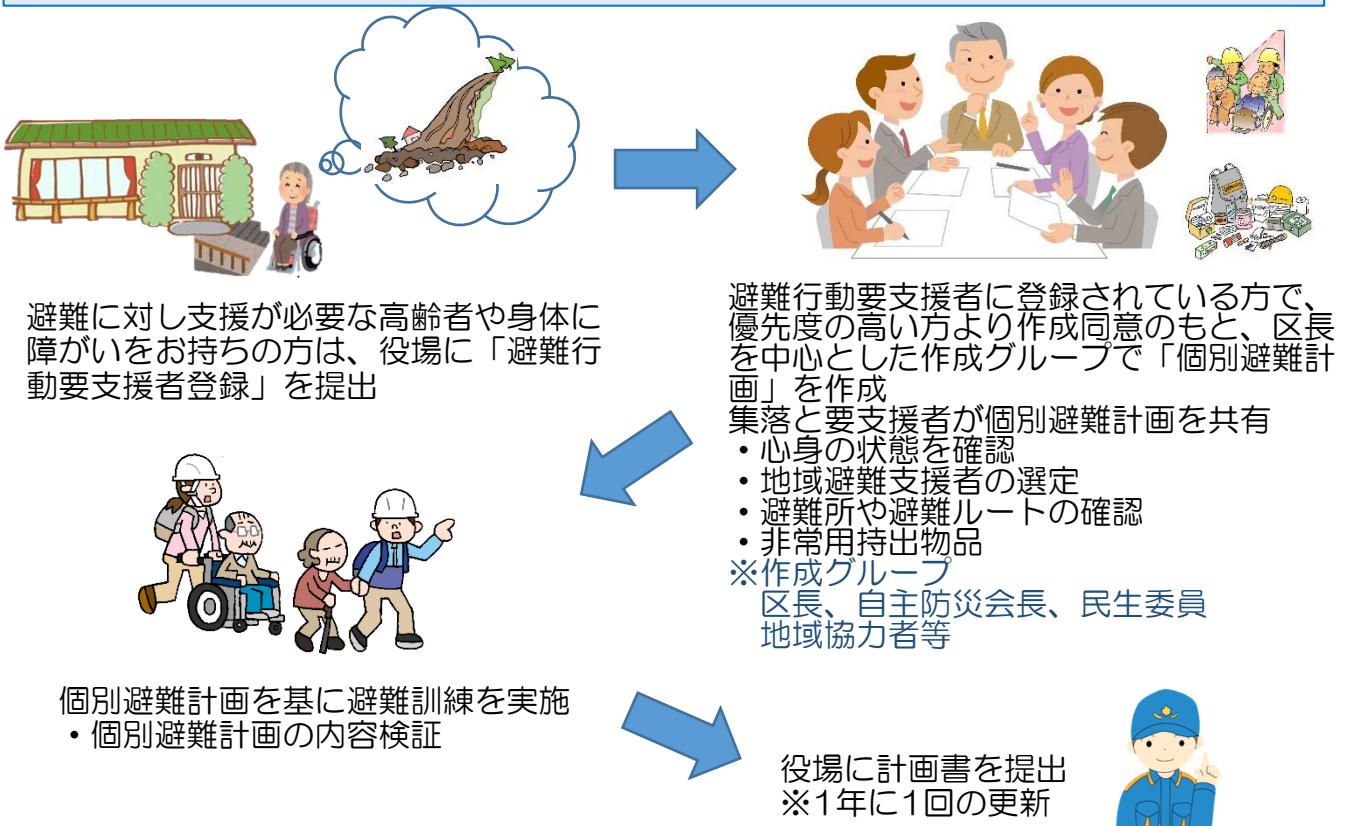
避難に対し支援が必要な高齢者や身体に障がいをお持ちの方は、役場に「避難行動要支援者登録」を提出

避難行動要支援者に登録されている方で、優先度の高い方より作成同意のもと、区長を中心とした作成グループで「個別避難計画」を作成
集落と要支援者が個別避難計画を共有
・心身の状態を確認
・地域避難支援者の選定
・避難所や避難ルートの確認
・非常用持出物品
※作成グループ
区長、自主防災会長、民生委員
地域協力者等

個別避難計画を基に避難訓練を実施
・個別避難計画の内容検証

役場に計画書を提出
※1年に1回の更新